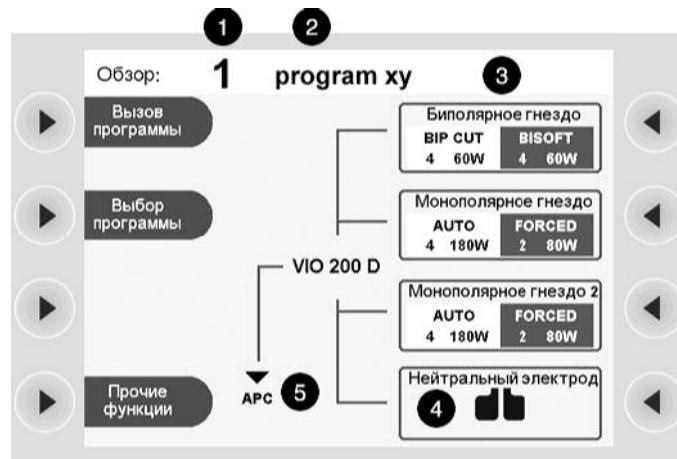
1 2

Обзор: 1 program xy 3

Вызов программы

Выбор программы

Прочие функции

VIO 200 D

APC 5

Биполярное гнездо
BIP CUT 4 60W
BISOFT 4 60W

Монополярное гнездо
AUTO 4 180W
FORCED 2 80W

Монополярное гнездо 2
AUTO 4 180W
FORCED 2 80W

Нейтральный электрод
4